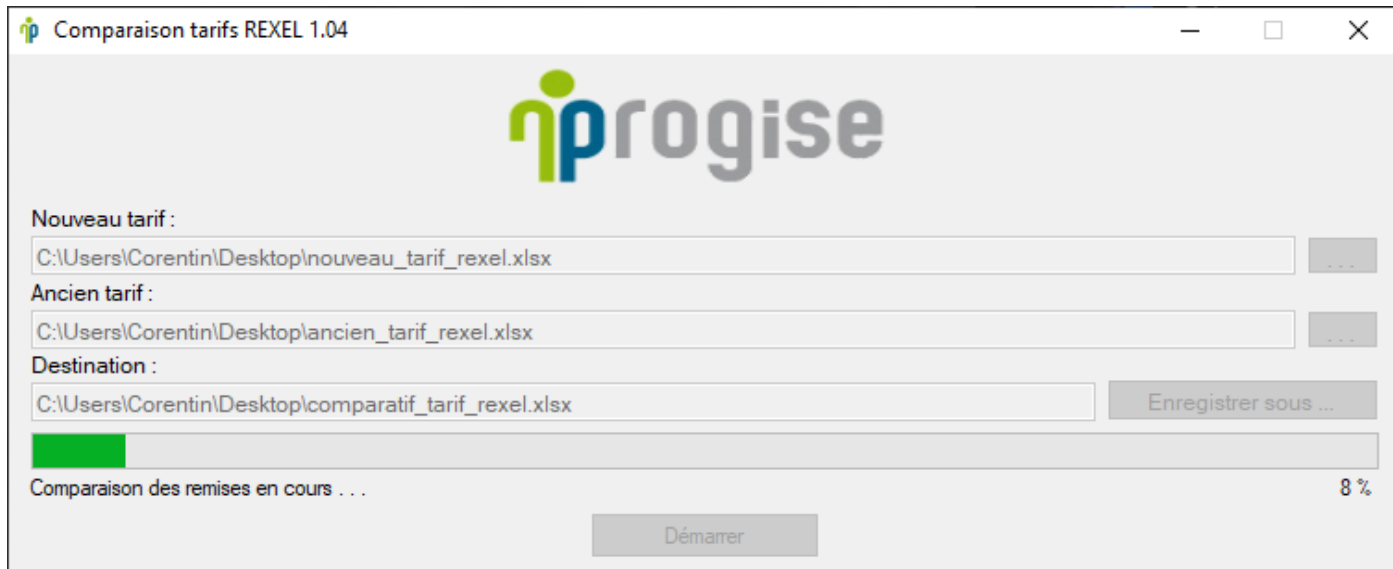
Comparaison tarifs REXEL 1.04

progise

Nouveau tarif :

C:\Users\Corentin\Desktop\nouveau_tarif_rexel.xlsx

...

Ancien tarif :

C:\Users\Corentin\Desktop\ancien_tarif_rexel.xlsx

...

Destination :

C:\Users\Corentin\Desktop\comparatif_tarif_rexel.xlsx

Enregistrer sous ...

Comparaison des remises en cours . . .

8 %

Démarrer